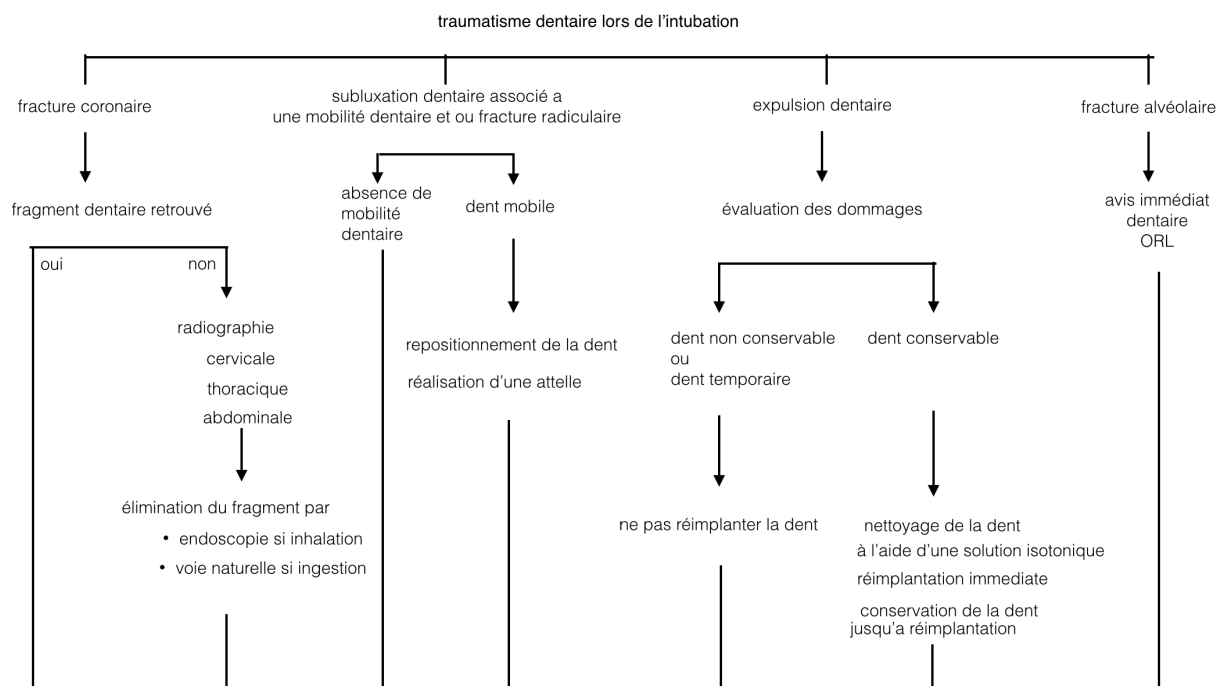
traumatisme dentaire lors de l'intubation

fracture coronaire

fragment dentaire retrouvé

oui

non

radiographie
cervicale
thoracique
abdominale

élimination du fragment par
• endoscopie si inhalation
• voie naturelle si ingestion

subluxation dentaire associé a une mobilité dentaire et ou fracture radiculaire

absence de mobilité dentaire

dent mobile

repositionnement de la dent

réalisation d'une attelle

expulsion dentaire

évaluation des dommages

dent non conservable ou dent temporaire

ne pas réimplanter la dent

dent conservable

nettoyage de la dent à l'aide d'une solution isotonique

réimplantation immediate

conservation de la dent jusqu'a réimplantation

fracture alvéolaire

avis immédiat dentaire ORL